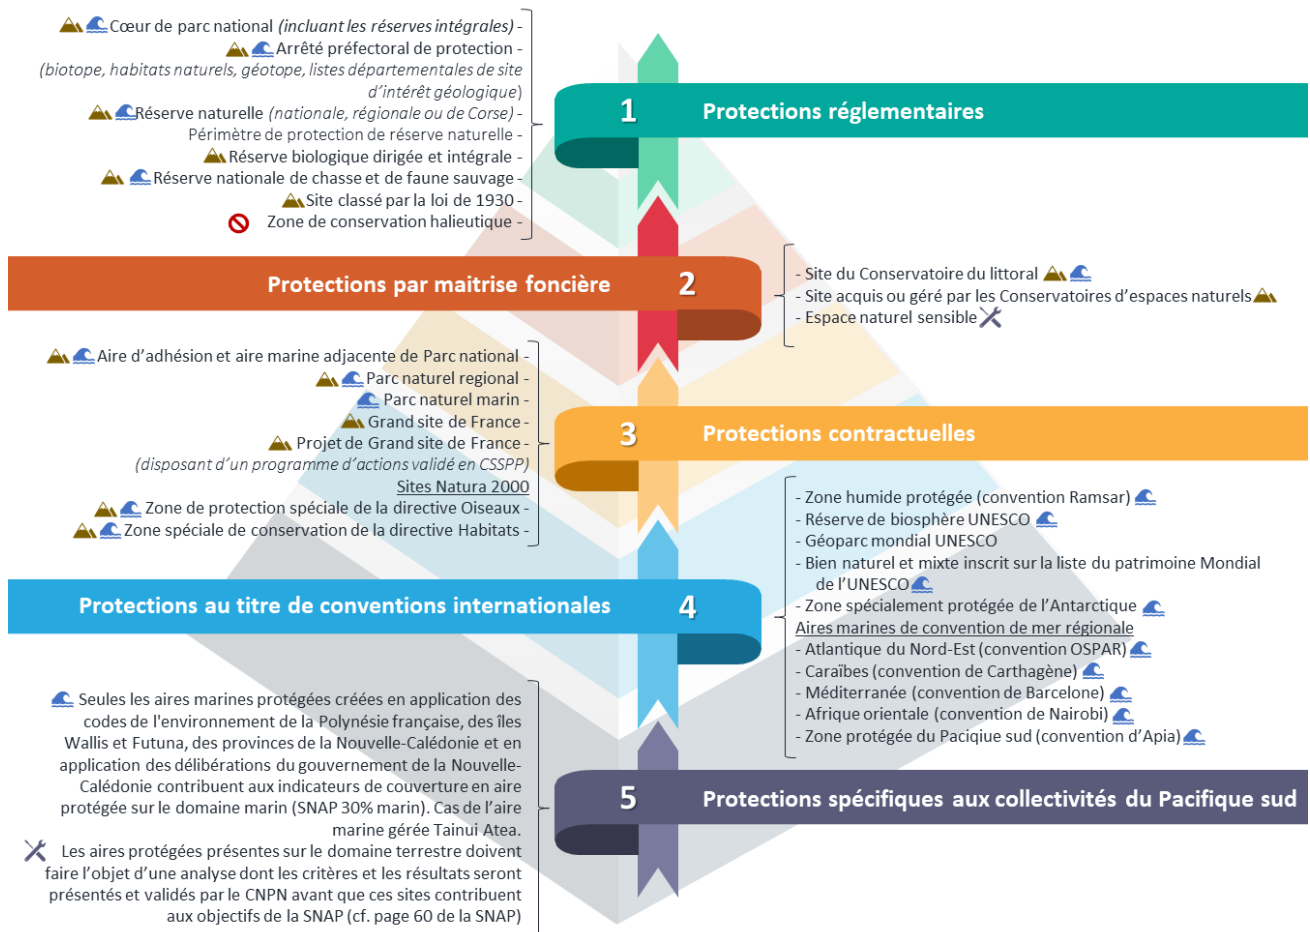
Cœur de parc national *(incluant les réserves intégrales)* -
Arrêté préfectoral de protection -
*(biotope, habitats naturels, géotope, listes départementales de site d'intérêt géologique)*
Réserve naturelle *(nationale, régionale ou de Corse)* -
Périmètre de protection de réserve naturelle -
Réserve biologique dirigée et intégrale -
Réserve nationale de chasse et de faune sauvage -
Site classé par la loi de 1930 -
Zone de conservation halieutique -

1 Protections réglementaires

Protections par maitrise foncière 2

- Site du Conservatoire du littoral
- Site acquis ou géré par les Conservatoires d'espaces naturels
- Espace naturel sensible

Aire d'adhésion et aire marine adjacente de Parc national -
Parc naturel regional -
Parc naturel marin -
Grand site de France -
Projet de Grand site de France -
*(disposant d'un programme d'actions validé en CSSPP)*
Sites Natura 2000
Zone de protection spéciale de la directive Oiseaux -
Zone spéciale de conservation de la directive Habitats -

3 Protections contractuelles

- Zone humide protégée (convention Ramsar)
- Réserve de biosphère UNESCO
- Géoparc mondial UNESCO
- Bien naturel et mixte inscrit sur la liste du patrimoine Mondial de l'UNESCO
- Zone spécialement protégée de l'Antarctique
Aires marines de convention de mer régionale
- Atlantique du Nord-Est (convention OSPAR)
- Caraïbes (convention de Carthagène)
- Méditerranée (convention de Barcelone)
- Afrique orientale (convention de Nairobi)
- Zone protégée du Paciqiue sud (convention d'Apia)

Protections au titre de conventions internationales 4

Seules les aires marines protégées créées en application des codes de l'environnement de la Polynésie française, des îles Wallis et Futuna, des provinces de la Nouvelle-Calédonie et en application des délibérations du gouvernement de la Nouvelle-Calédonie contribuent aux indicateurs de couverture en aire protégée sur le domaine marin (SNAP 30% marin). Cas de l'aire marine gérée Tainui Atea.
Les aires protégées présentes sur le domaine terrestre doivent faire l'objet d'une analyse dont les critères et les résultats seront présentés et validés par le CNPN avant que ces sites contribuent aux objectifs de la SNAP (cf. page 60 de la SNAP)

5 Protections spécifiques aux collectivités du Pacifique sud